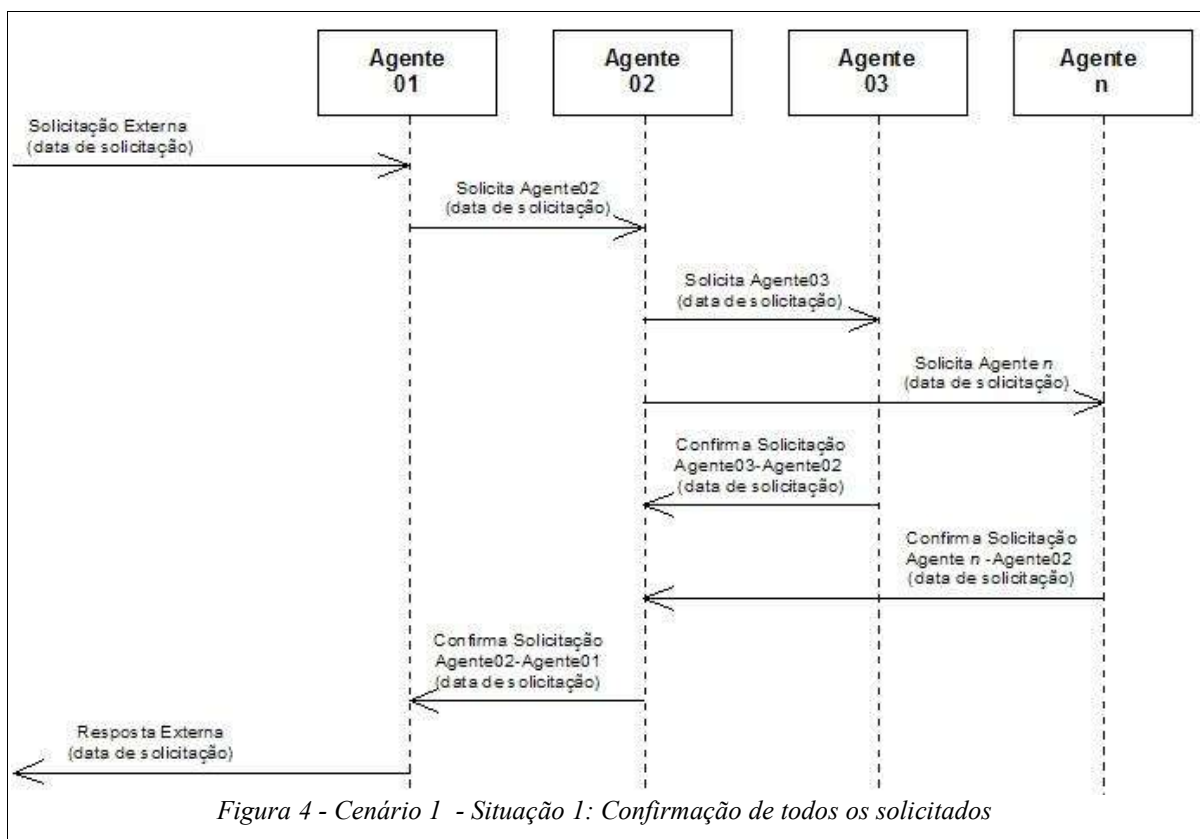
Agente 01

Agente 02

Agente 03

Agente n

Solicitação Externa
(data de solicitação)

Solicita Agente02
(data de solicitação)

Solicita Agente03
(data de solicitação)

Solicita Agente n
(data de solicitação)

Confirma Solicitação
Agente03-Agente02
(data de solicitação)

Confirma Solicitação
Agente n -Agente02
(data de solicitação)

Confirma Solicitação
Agente02-Agente01
(data de solicitação)

Resposta Externa
(data de solicitação)

Figura 4 - Cenário 1 - Situação 1: Confirmação de todos os solicitados